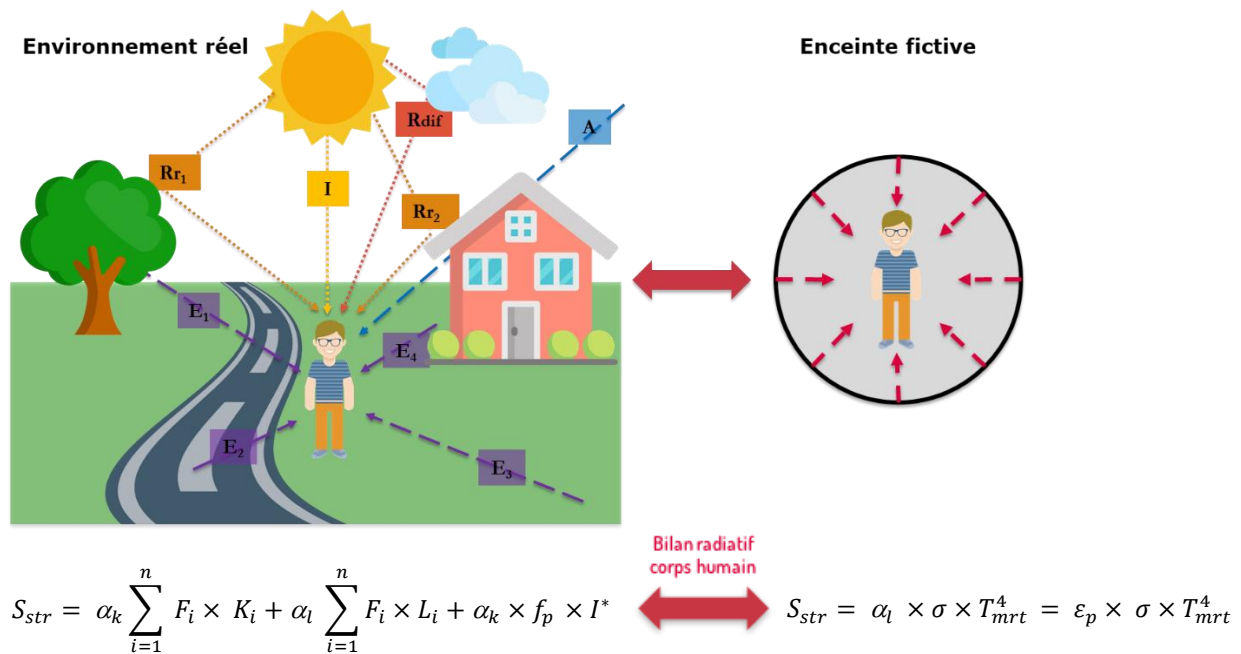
Environnement réel

Enceinte fictive

Rdif

A

$Rr_1$

I

$Rr_2$

$E_1$

$E_4$

$E_2$

$E_3$

Bilan radiatif corps humain

$S_{str} = \alpha_k \sum_{i=1}^{n} F_i \times K_i + \alpha_l \sum_{i=1}^{n} F_i \times L_i + \alpha_k \times f_p \times I^*$

$S_{str} = \alpha_l \times \sigma \times T_{mrt}^4 = \varepsilon_p \times \sigma \times T_{mrt}^4$